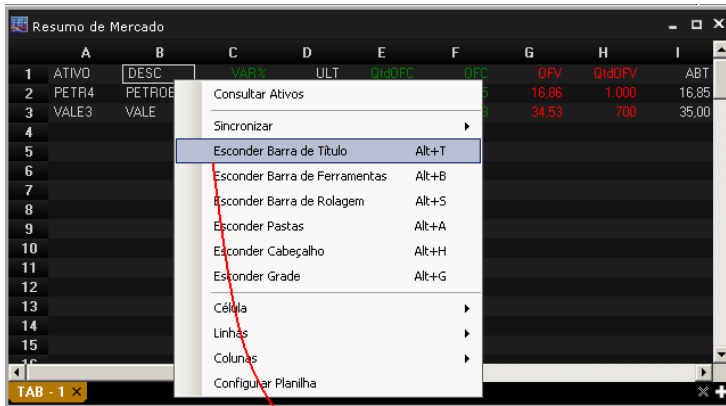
Resumo de Mercado

| | A | B | C | D | E | F | G | H | I |
|---|---|---|---|---|---|---|---|---|---|
| 1 | ATIVO | DESC | VAR% | ULT | QtdOFC | OFC | OFV | QtdOFV | ABT |
| 2 | PETR4 | PETROB | | | | 5 | 16,86 | 1.000 | 16,85 |
| 3 | VALE3 | VALE | | | | 3 | 34,53 | 700 | 35,00 |
| 4 | | | | | | | | | |
| 5 | | | | | | | | | |
| 6 | | | | | | | | | |
| 7 | | | | | | | | | |
| 8 | | | | | | | | | |
| 9 | | | | | | | | | |
| 10 | | | | | | | | | |
| 11 | | | | | | | | | |
| 12 | | | | | | | | | |
| 13 | | | | | | | | | |
| 14 | | | | | | | | | |
| 15 | | | | | | | | | |

Consultar Ativos
Sincronizar
Esconder Barra de Título Alt+T
Esconder Barra de Ferramentas Alt+B
Esconder Barra de Rolagem Alt+S
Esconder Pastas Alt+A
Esconder Cabeçalho Alt+H
Esconder Grade Alt+G
Célula
Linhas
Colunas
Configurar Planilha

TAB - 1